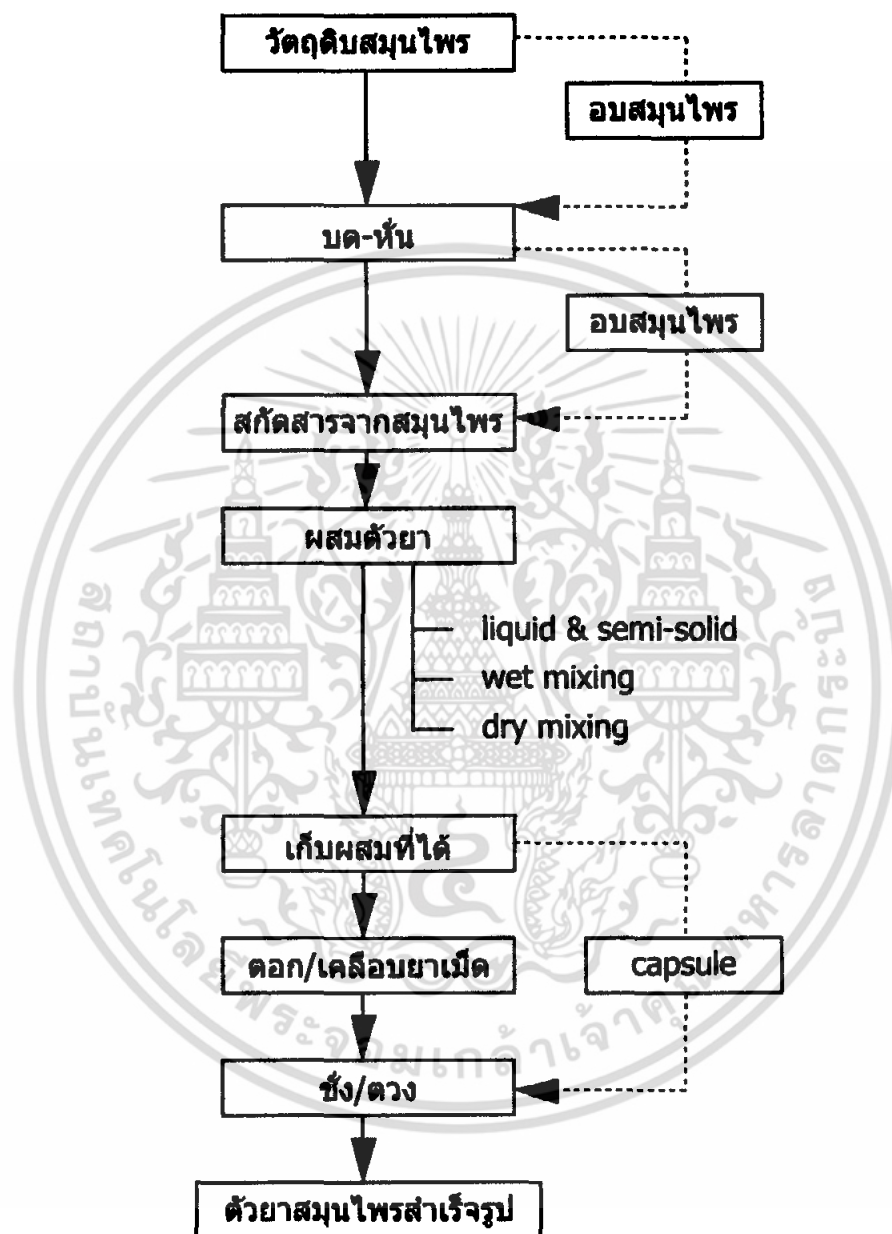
วัตถุดิบสมุนไพร

อบสมุนไพร

บด-หั่น

อบสมุนไพร

สกัดสารจากสมุนไพร

ผสมตัวยา

liquid & semi-solid
wet mixing
dry mixing

เก็บผสมที่ได้

ตอก/เคลือบยาเม็ด

capsule

ชั่ง/ตวง

ตัวยาสมุนไพรสำเร็จรูป

มหาวิทยาลัยเทคโนโลยีพระจอมเกล้าเจ้าคุณทหารลาดกระบัง